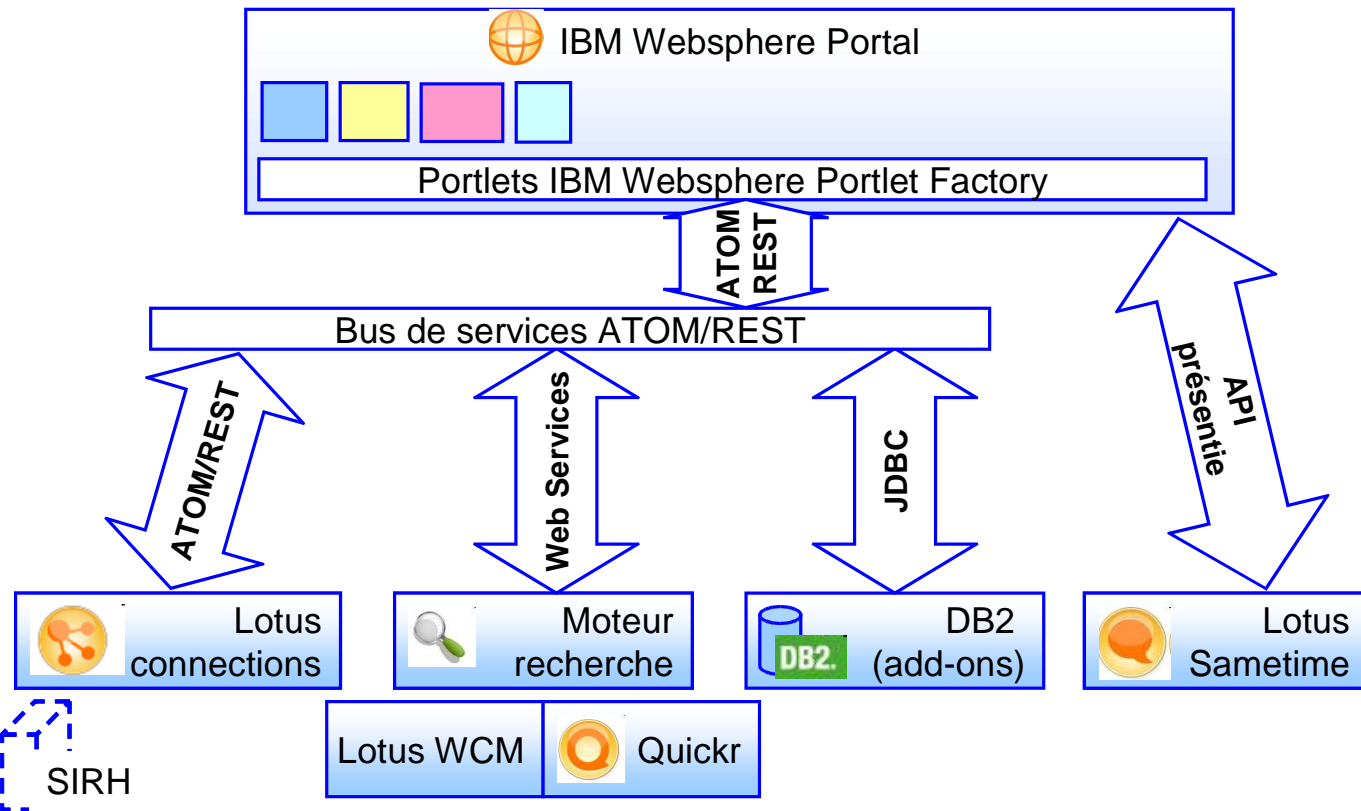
IBM Websphere Portal

Portlets IBM Websphere Portlet Factory

ATOM REST

Bus de services ATOM/REST

ATOM/REST

Web Services

JDBC

API présentie

Lotus connections

Moteur recherche

DB2

DB2 (add-ons)

Lotus Sametime

Lotus WCM

Quickr

SIRH